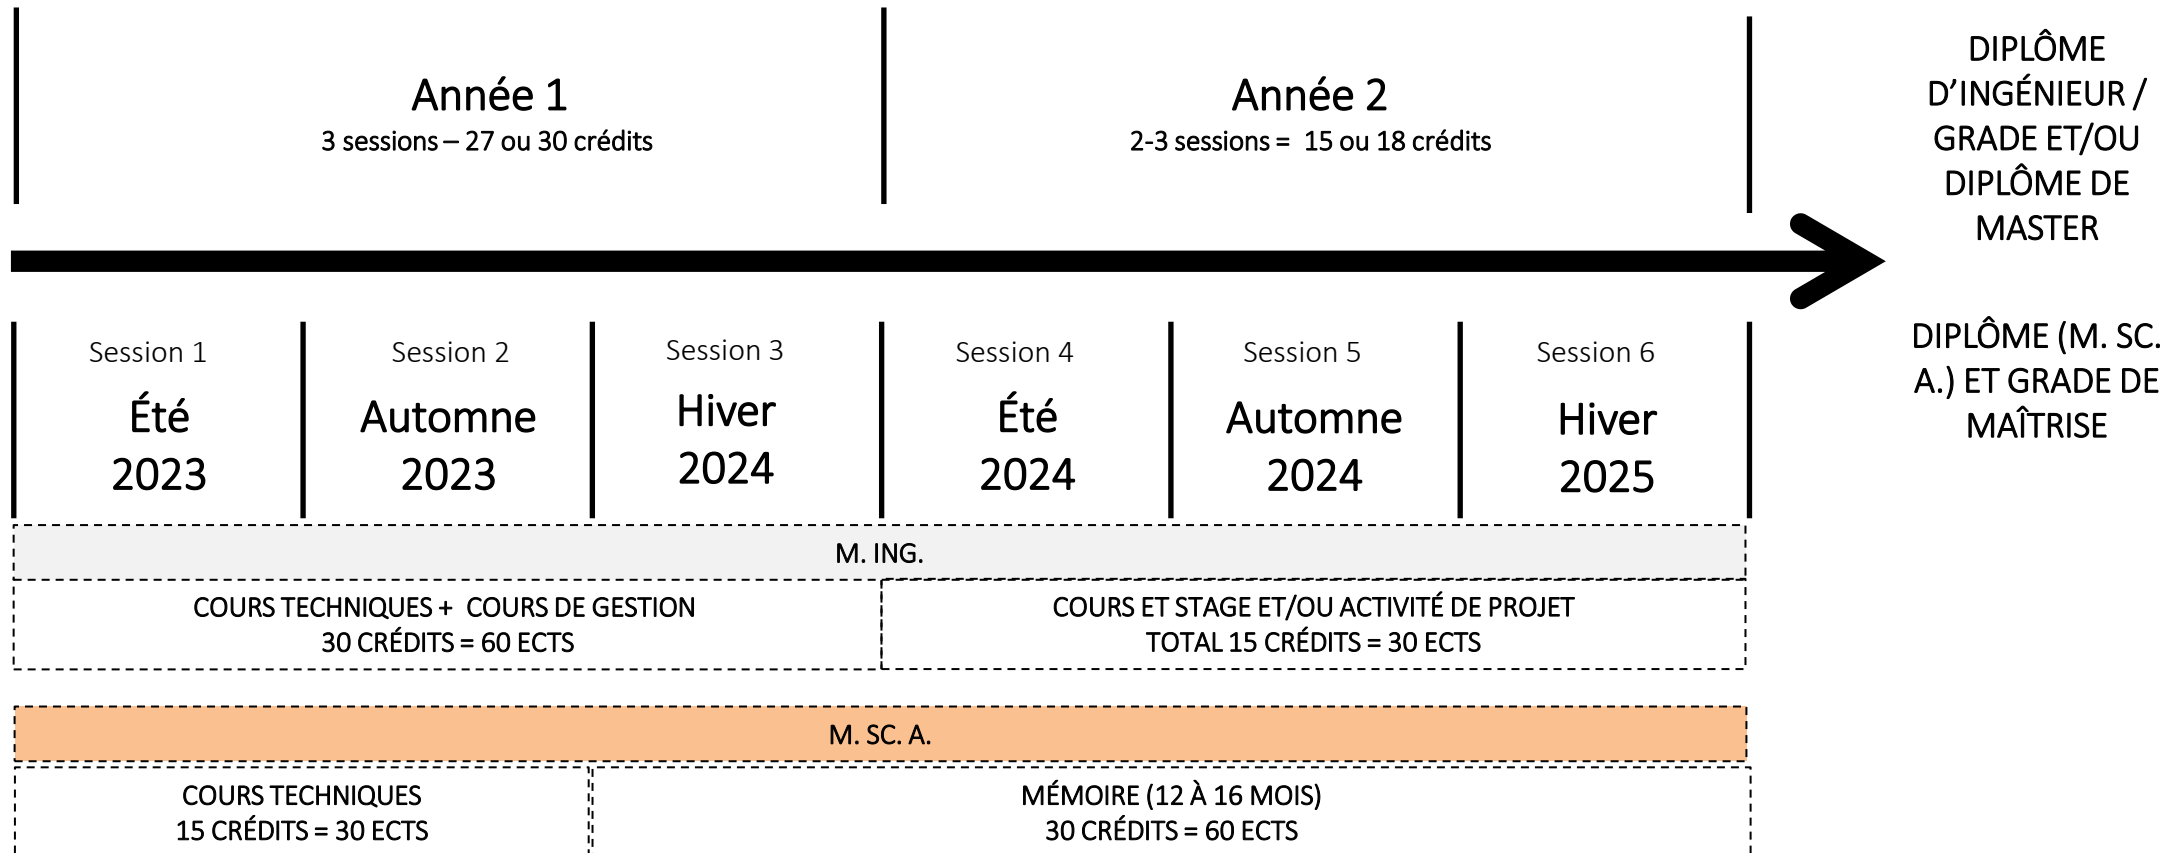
Année 1
3 sessions – 27 ou 30 crédits

Année 2
2-3 sessions = 15 ou 18 crédits

DIPLÔME D'INGÉNIEUR / GRADE ET/OU DIPLÔME DE MASTER

Session 1
Été
2023

Session 2
Automne
2023

Session 3
Hiver
2024

Session 4
Été
2024

Session 5
Automne
2024

Session 6
Hiver
2025

DIPLÔME (M. SC. A.) ET GRADE DE MAÎTRISE

M. ING.

COURS TECHNIQUES + COURS DE GESTION
30 CRÉDITS = 60 ECTS

COURS ET STAGE ET/OU ACTIVITÉ DE PROJET
TOTAL 15 CRÉDITS = 30 ECTS

M. SC. A.

COURS TECHNIQUES
15 CRÉDITS = 30 ECTS

MÉMOIRE (12 À 16 MOIS)
30 CRÉDITS = 60 ECTS